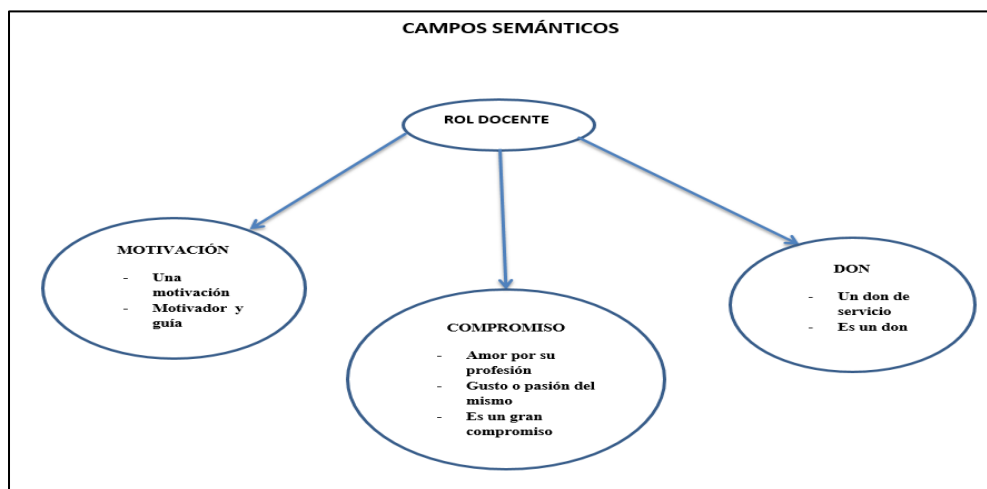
CAMPOS SEMÁNTICOS

ROL DOCENTE

MOTIVACIÓN

- Una motivación
- Motivador y guía

COMPROMISO

- Amor por su profesión
- Gusto o pasión del mismo
- Es un gran compromiso

DON

- Un don de servicio
- Es un don